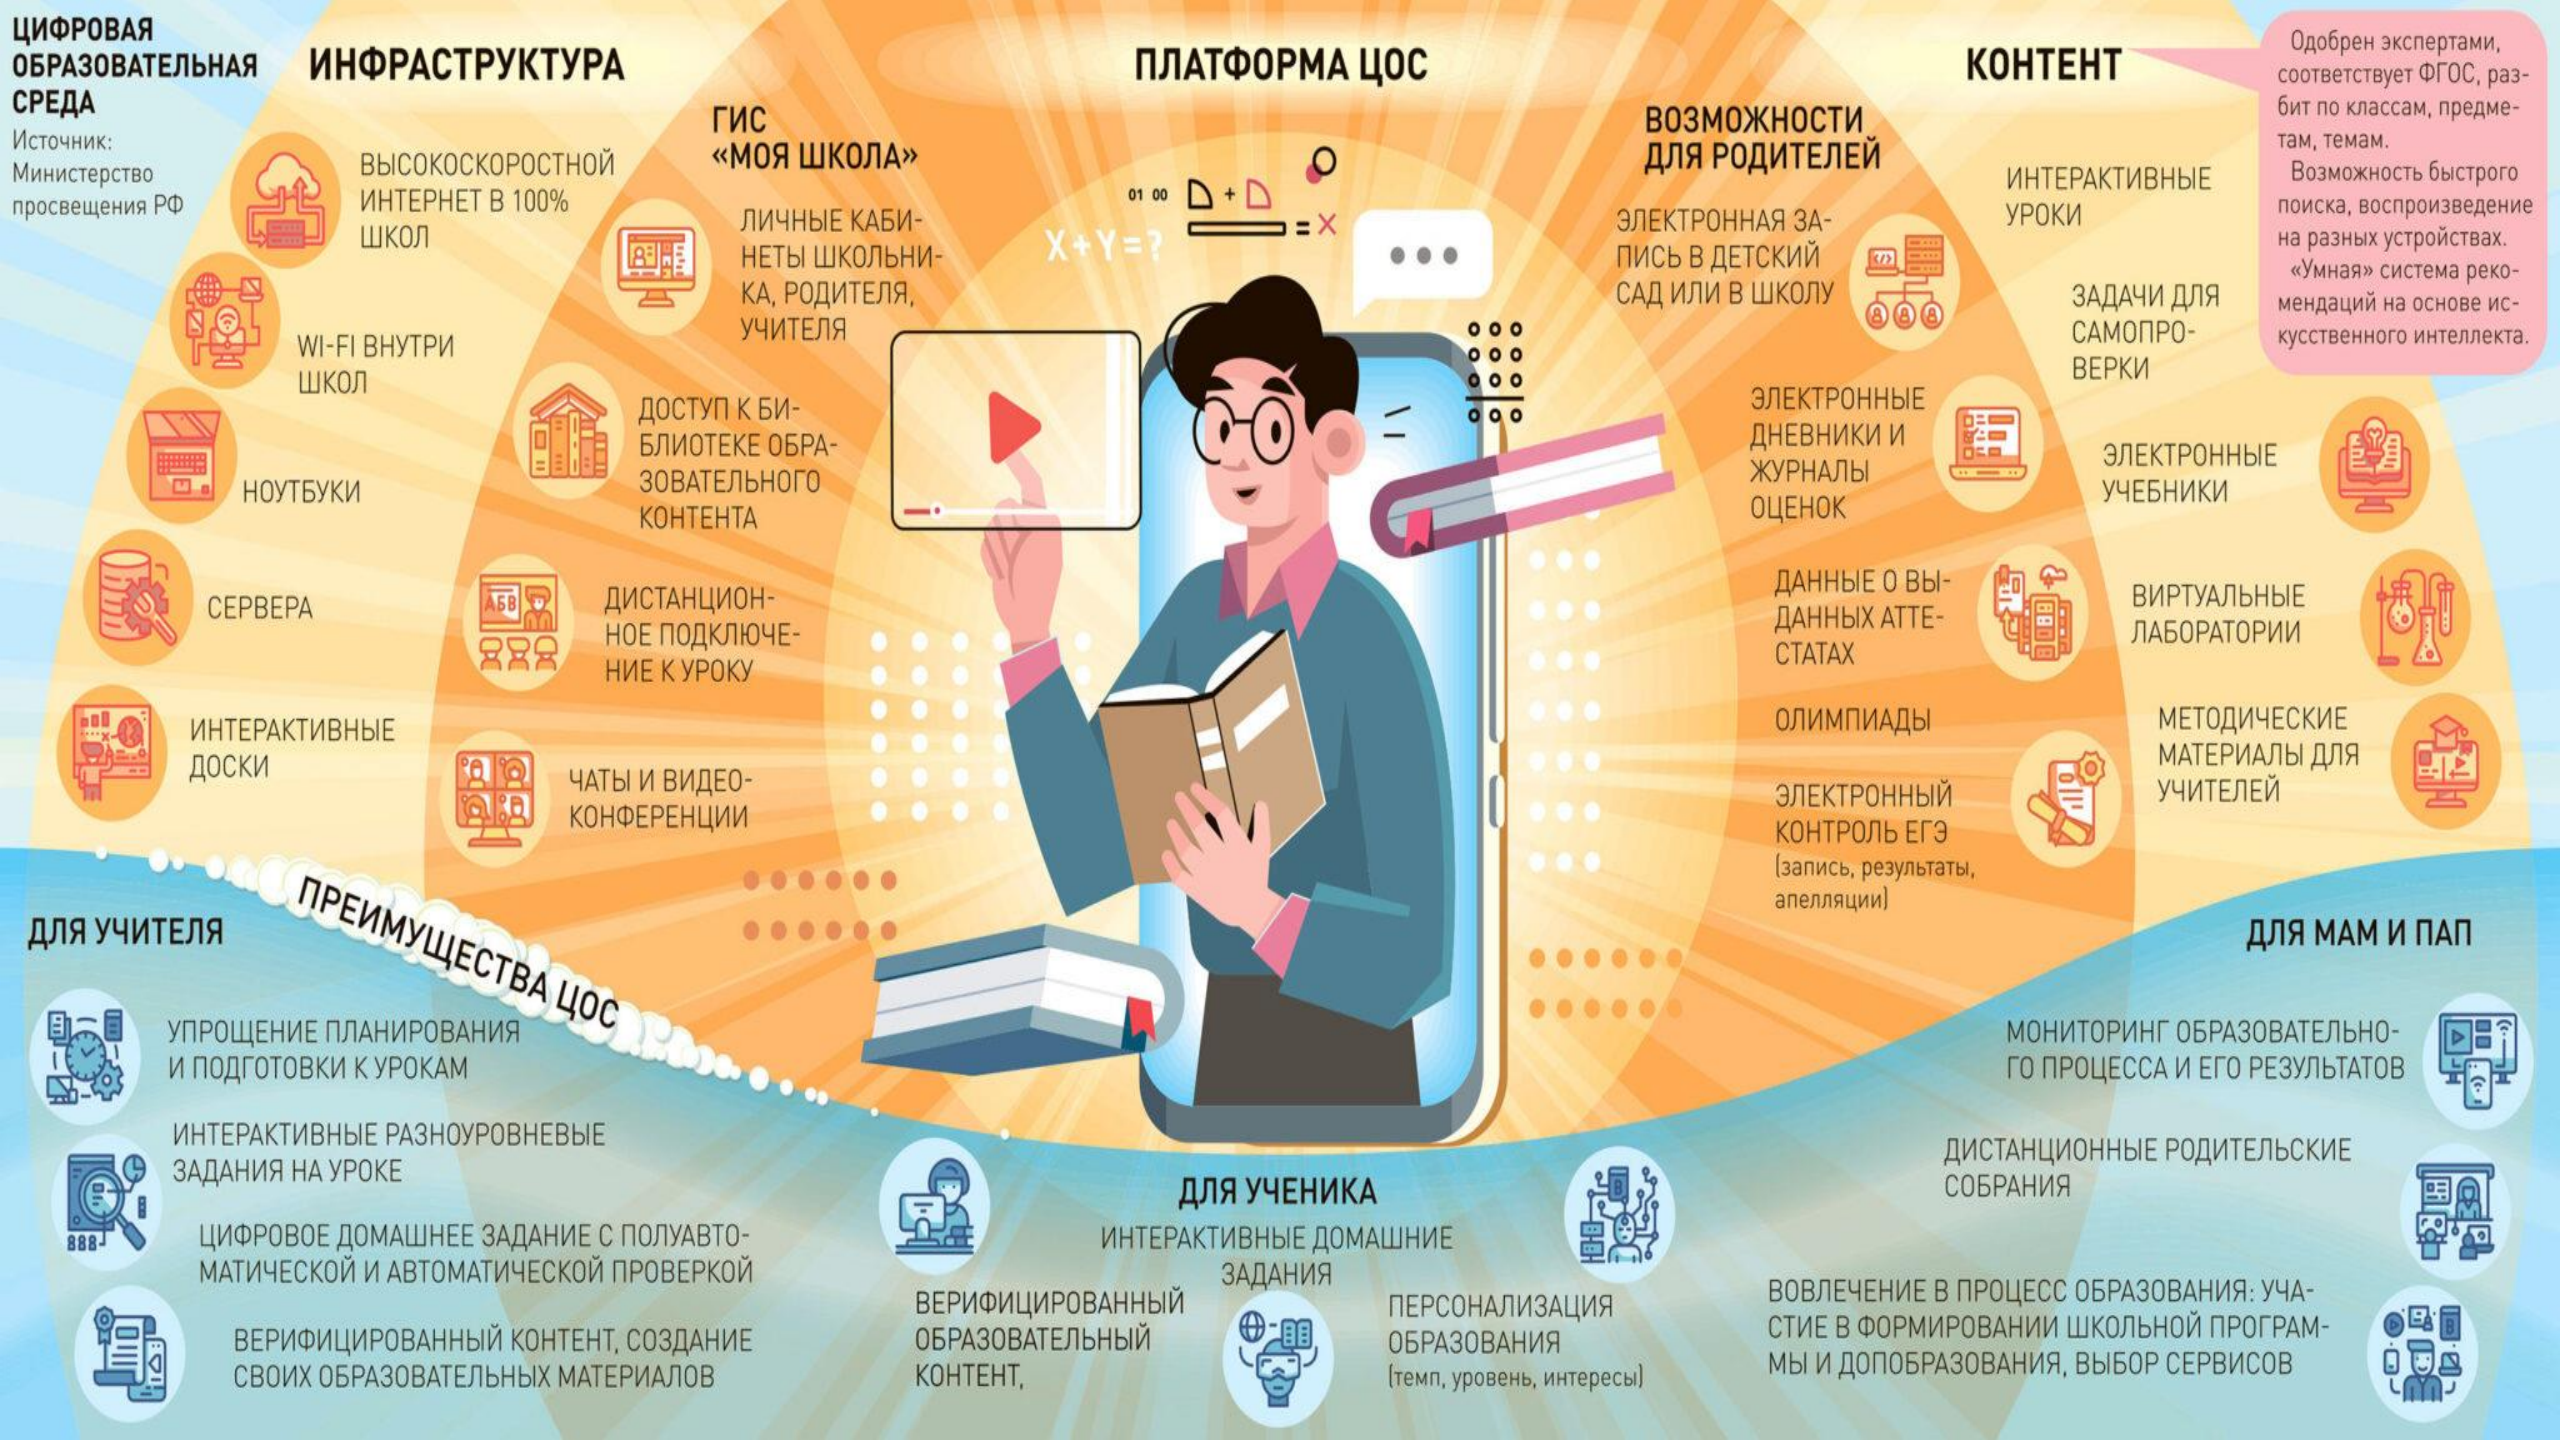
ЦИФРОВАЯ ОБРАЗОВАТЕЛЬНАЯ СРЕДА
Источник: Министерство просвещения РФ

ИНФРАСТРУКТУРА

ВЫСОКОСКОРОСТНОЙ ИНТЕРНЕТ В 100% ШКОЛ

WI-FI ВНУТРИ ШКОЛ

НОУТБУКИ

СЕРВЕРА

ИНТЕРАКТИВНЫЕ ДОСКИ

ГИС «МОЯ ШКОЛА»

ЛИЧНЫЕ КАБИНЕТЫ ШКОЛЬНИКА, РОДИТЕЛЯ, УЧИТЕЛЯ

ДОСТУП К БИБЛИОТЕКЕ ОБРАЗОВАТЕЛЬНОГО КОНТЕНТА

ДИСТАНЦИОННОЕ ПОДКЛЮЧЕНИЕ К УРОКУ

ЧАТЫ И ВИДЕОКОНФЕРЕНЦИИ

ПЛАТФОРМА ЦОС

01 00

X + Y = ?

ВОЗМОЖНОСТИ ДЛЯ РОДИТЕЛЕЙ

ЭЛЕКТРОННАЯ ЗАПИСЬ В ДЕТСКИЙ САД ИЛИ В ШКОЛУ

ЭЛЕКТРОННЫЕ ДНЕВНИКИ И ЖУРНАЛЫ ОЦЕНОК

ДАННЫЕ О ВЫДАННЫХ АТТЕСТАТАХ

ОЛИМПИАДЫ

ЭЛЕКТРОННЫЙ КОНТРОЛЬ ЕГЭ (запись, результаты, апелляции)

КОНТЕНТ

Одобрен экспертами, соответствует ФГОС, разбит по классам, предметам, темам.
Возможность быстрого поиска, воспроизведение на разных устройствах.
«Умная» система рекомендаций на основе искусственного интеллекта.

ИНТЕРАКТИВНЫЕ УРОКИ

ЗАДАЧИ ДЛЯ САМОПРОВЕРКИ

ЭЛЕКТРОННЫЕ УЧЕБНИКИ

ВИРТУАЛЬНЫЕ ЛАБОРАТОРИИ

МЕТОДИЧЕСКИЕ МАТЕРИАЛЫ ДЛЯ УЧИТЕЛЕЙ

ПРЕИМУЩЕСТВА ЦОС

ДЛЯ УЧИТЕЛЯ

УПРОЩЕНИЕ ПЛАНИРОВАНИЯ И ПОДГОТОВКИ К УРОКАМ

ИНТЕРАКТИВНЫЕ РАЗНОУРОВНЕВЫЕ ЗАДАНИЯ НА УРОКЕ

ЦИФРОВОЕ ДОМАШНЕЕ ЗАДАНИЕ С ПОЛУАВТОМАТИЧЕСКОЙ И АВТОМАТИЧЕСКОЙ ПРОВЕРКОЙ

ВЕРИФИЦИРОВАННЫЙ КОНТЕНТ, СОЗДАНИЕ СВОИХ ОБРАЗОВАТЕЛЬНЫХ МАТЕРИАЛОВ

ДЛЯ УЧЕНИКА

ИНТЕРАКТИВНЫЕ ДОМАШНИЕ ЗАДАНИЯ

ВЕРИФИЦИРОВАННЫЙ ОБРАЗОВАТЕЛЬНЫЙ КОНТЕНТ,

ПЕРСОНАЛИЗАЦИЯ ОБРАЗОВАНИЯ (темп, уровень, интересы)

ДЛЯ МАМ И ПАП

МОНИТОРИНГ ОБРАЗОВАТЕЛЬНОГО ПРОЦЕССА И ЕГО РЕЗУЛЬТАТОВ

ДИСТАНЦИОННЫЕ РОДИТЕЛЬСКИЕ СОБРАНИЯ

ВОВЛЕЧЕНИЕ В ПРОЦЕСС ОБРАЗОВАНИЯ: УЧАСТИЕ В ФОРМИРОВАНИИ ШКОЛЬНОЙ ПРОГРАММЫ И ДОПОБРАЗОВАНИЯ, ВЫБОР СЕРВИСОВ